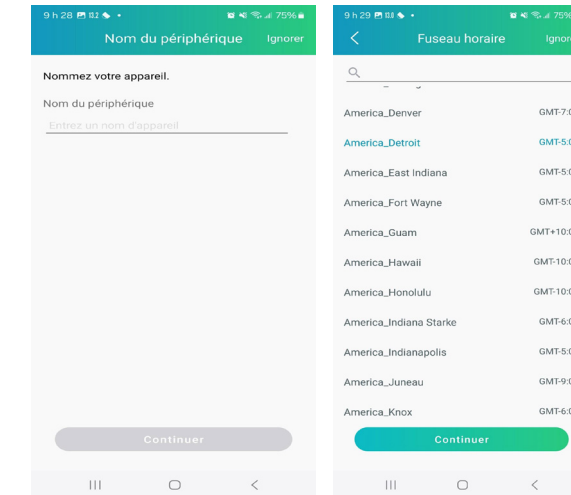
9 h 28 • 75%

Nom du périphérique Ignorer

Nommez votre appareil.

Nom du périphérique

Entrez un nom d'appareil

Continuer

9 h 29 • 75%

Fuseau horaire Ignor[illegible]

America_Denver GMT-7:0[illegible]

America_Detroit GMT-5:0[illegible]

America_East Indiana GMT-5:0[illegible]

America_Fort Wayne GMT-5:0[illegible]

America_Guam GMT+10:0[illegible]

America_Hawaii GMT-10:0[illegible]

America_Honolulu GMT-10:0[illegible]

America_Indiana Starke GMT-6:0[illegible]

America_Indianapolis GMT-5:0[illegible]

America_Juneau GMT-9:0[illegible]

America_Knox GMT-6:0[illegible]

Continuer